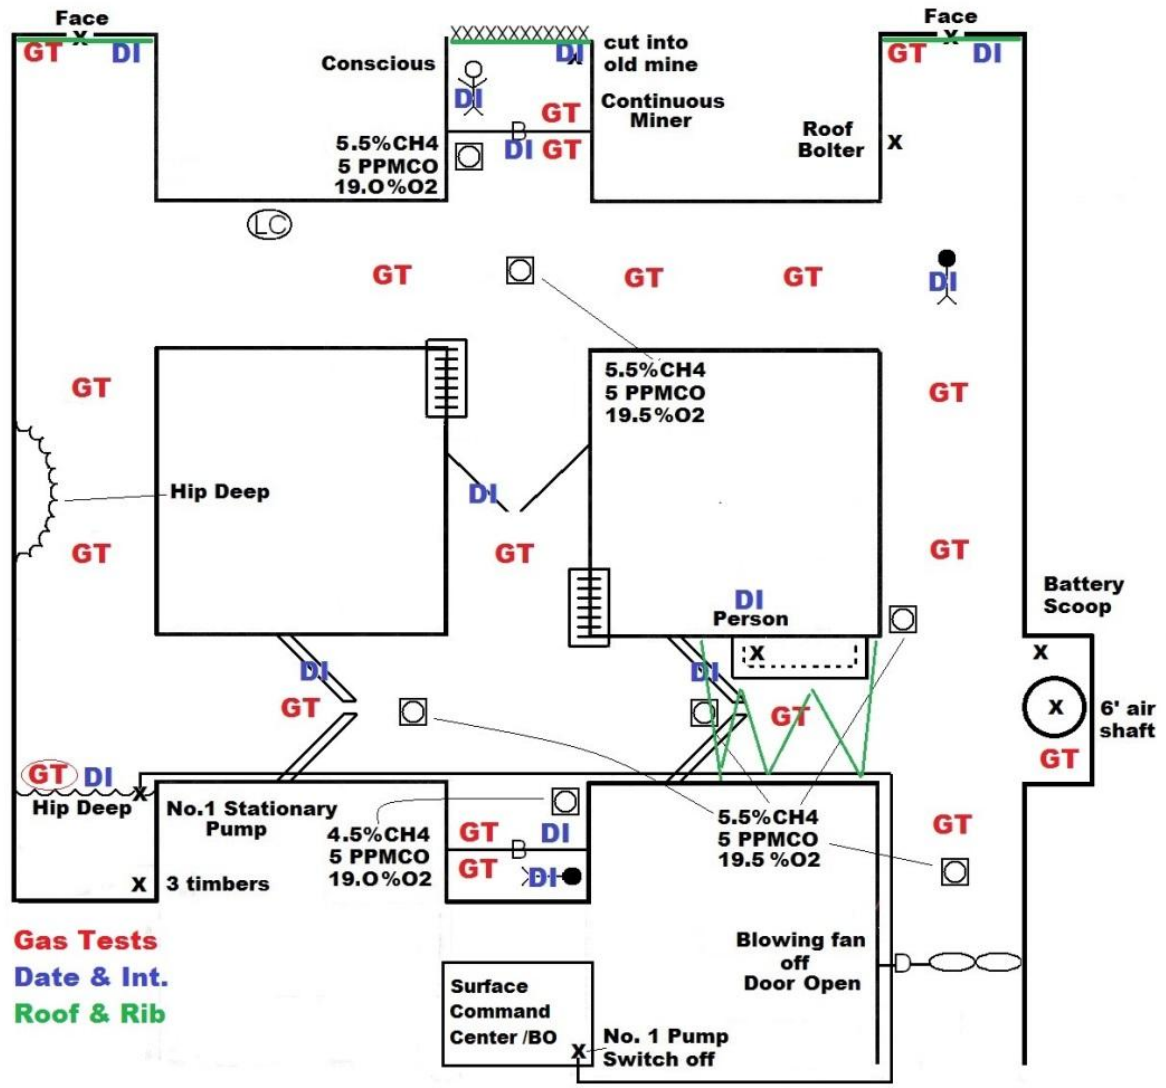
Face
GT DI
Conscious
DI
DI
GT
DI GT
5.5%CH4
5 PPMCO
19.0%O2
cut into old mine
Continuous Miner
Face
GT DI
Roof Bolter
LC
GT
GT
GT
DI
GT
5.5%CH4
5 PPMCO
19.5%O2
GT
Hip Deep
DI
GT
GT
GT
DI
Person
Battery Scoop
DI
DI
GT
GT
6' air shaft
GT
GT DI
Hip Deep
No.1 Stationary Pump
4.5%CH4
5 PPMCO
19.0%O2
GT
DI
GT
DI
5.5%CH4
5 PPMCO
19.5 %O2
GT
3 timbers
Gas Tests
Date & Int.
Roof & Rib
Blowing fan off
Door Open
Surface Command Center /BO
No. 1 Pump Switch off